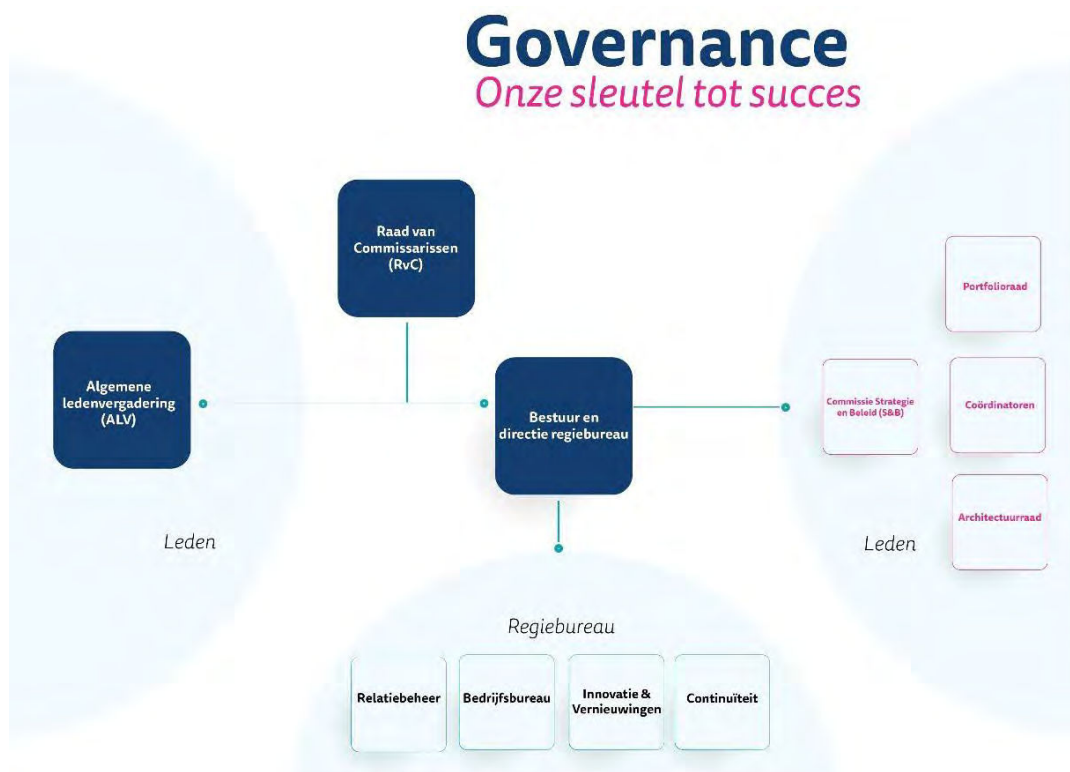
Governance
Onze sleutel tot succes

Raad van Commissarissen (RvC)

Algemene ledenvergadering (ALV)

Bestuur en directie regiebureau

Portfolioraad

Commissie Strategie en Beleid (S&B)

Coördinatoren

Architectuurraad

Leden

Leden

Regiebureau

Relatiebeheer

Bedrijfsbureau

Innovatie & Vernieuwingen

Continuïteit